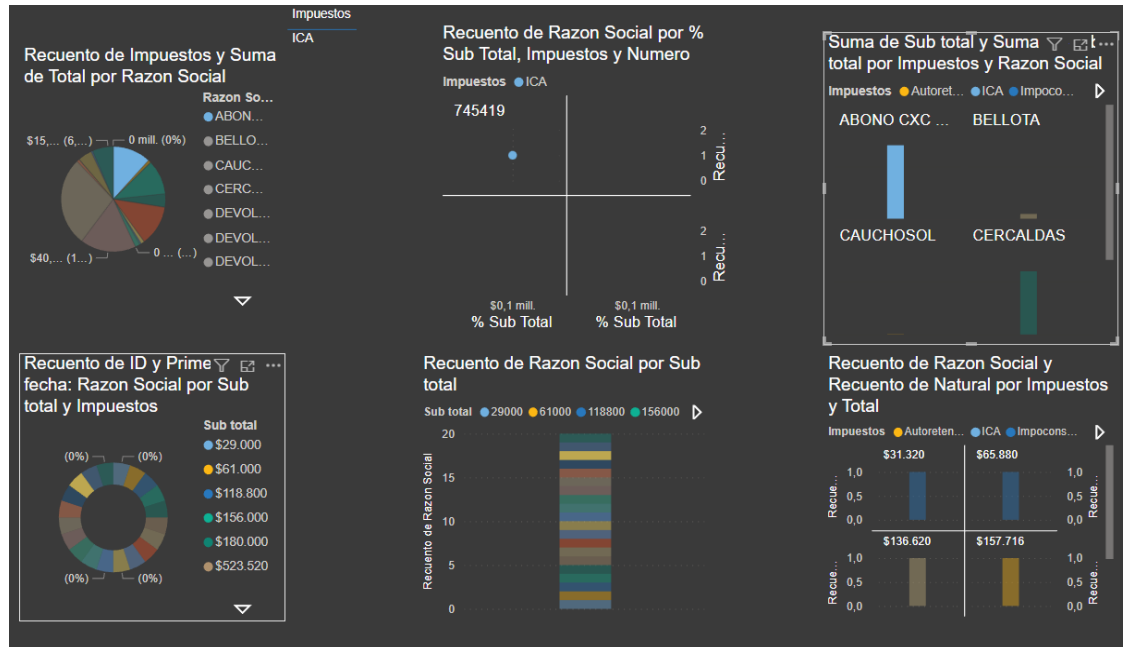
Impuestos
ICA

Recuento de Impuestos y Suma de Total por Razon Social

Razon So...
ABON...
BELLO...
CAUC...
CERC...
DEVOL...
DEVOL...
DEVOL...

$15,... (6,...)
0 mill. (0%)
$40,... (1...)
0 ... (...)

Recuento de Razon Social por % Sub Total, Impuestos y Numero

Impuestos ICA

745419

2
1
0
Recu...
2
1
0
Recu...

$0,1 mill.
% Sub Total
$0,1 mill.
% Sub Total

Suma de Sub total y Suma total por Impuestos y Razon Social

Impuestos Autoret... ICA Impoco...

ABONO CXC ...
BELLOTA
CAUCHOSOL
CERCALDAS

Recuento de ID y Prime fecha: Razon Social por Sub total y Impuestos

Sub total
$29.000
$61.000
$118.800
$156.000
$180.000
$523.520

(0%)
(0%)
(0%)
(0%)

Recuento de Razon Social por Sub total

Sub total 29000 61000 118800 156000

Recuento de Razon Social
20
15
10
5
0

Recuento de Razon Social y Recuento de Natural por Impuestos y Total

Impuestos Autoreten... ICA Impocons...

$31.320
$65.880
$136.620
$157.716

Recue...
1,0
0,5
0,0
Recue...
1,0
0,5
0,0
Recue...
1,0
0,5
0,0
Recue...
1,0
0,5
0,0